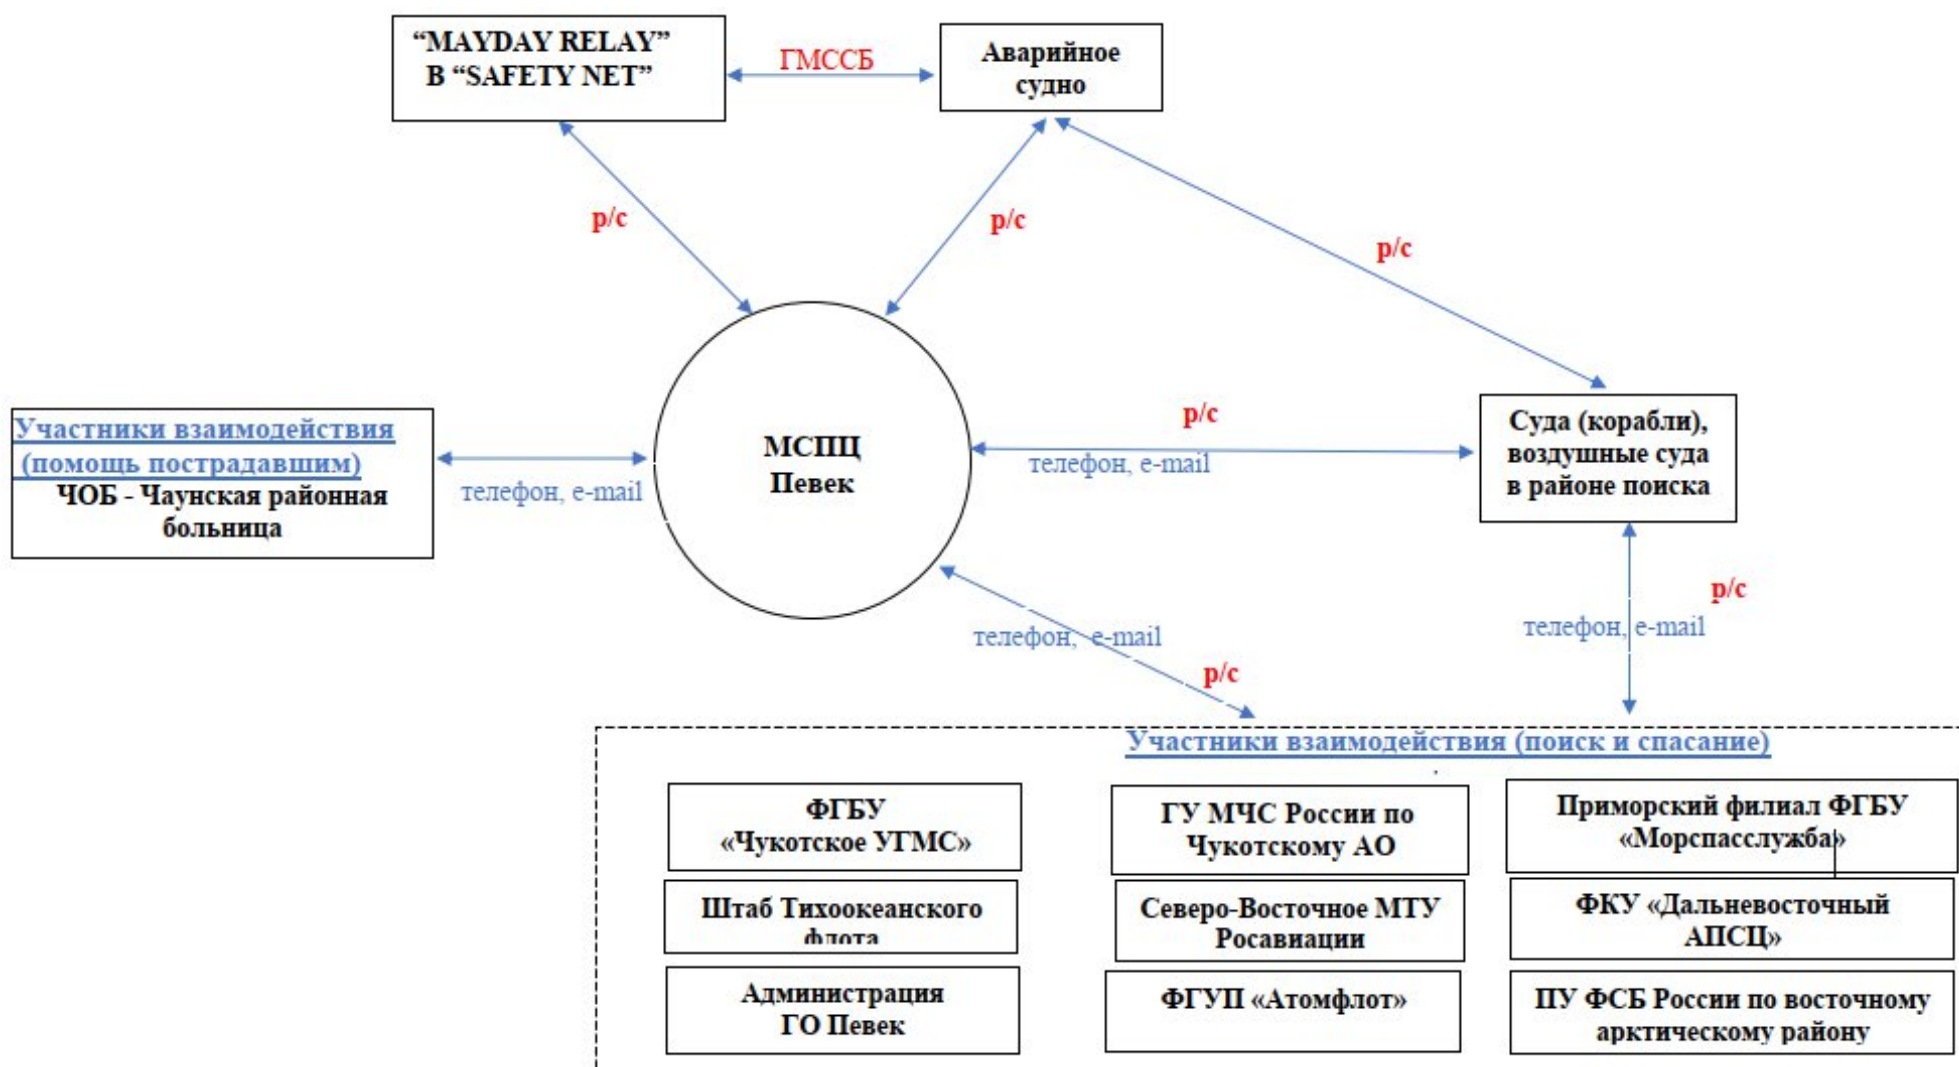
“MAYDAY RELAY” В “SAFETY NET”

ГМССБ

Аварийное судно

р/с

р/с

р/с

Участники взаимодействия (помощь пострадавшим)
ЧОБ - Чаунская районная больница

телефон, e-mail

МСПЦ Певек

р/с

телефон, e-mail

Суда (корабли), воздушные суда в районе поиска

р/с

телефон, e-mail

телефон, e-mail

р/с

Участники взаимодействия (поиск и спасание)

ФГБУ «Чукотское УГМС»

ГУ МЧС России по Чукотскому АО

Приморский филиал ФГБУ «Морспасслужба»

Штаб Тихоокеанского флота

Северо-Восточное МТУ Росавиации

ФКУ «Дальневосточный АПСЦ»

Администрация ГО Певек

ФГУП «Атомфлот»

ПУ ФСБ России по восточному арктическому району